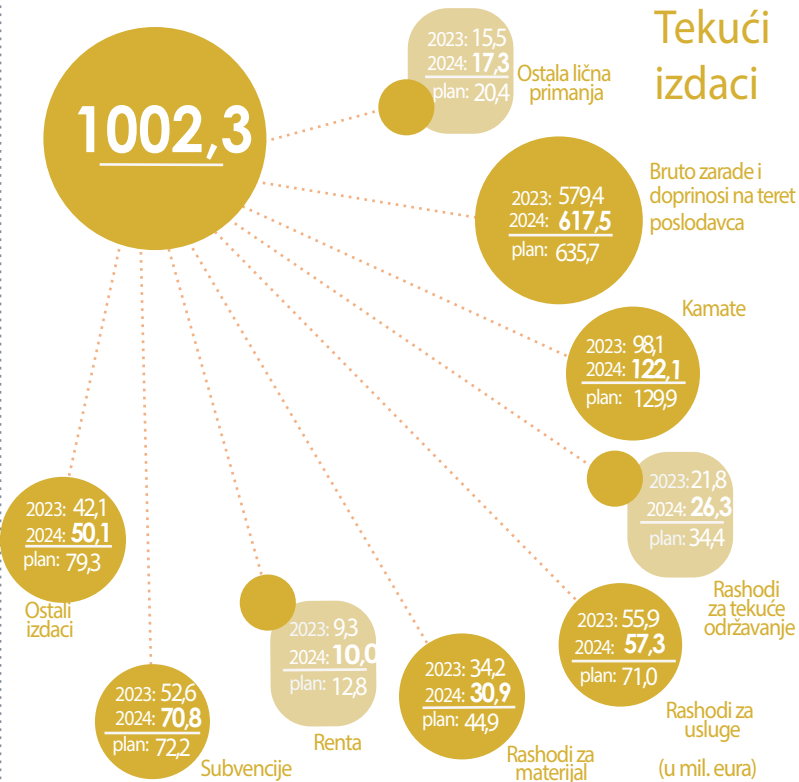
Tekući izdaci

1002,3

2023: 15,5
2024: 17,3
plan: 20,4
Ostala lična primanja

Bruto zarade i doprinosi na teret poslodavca
2023: 579,4
2024: 617,5
plan: 635,7

Kamate
2023: 98,1
2024: 122,1
plan: 129,9

2023: 21,8
2024: 26,3
plan: 34,4
Rashodi za tekuće održavanje

2023: 55,9
2024: 57,3
plan: 71,0
Rashodi za usluge

2023: 34,2
2024: 30,9
plan: 44,9
Rashodi za materijal

2023: 9,3
2024: 10,0
plan: 12,8
Renta

2023: 52,6
2024: 70,8
plan: 72,2
Subvencije

2023: 42,1
2024: 50,1
plan: 79,3
Ostali izdaci

(u mil. eura)